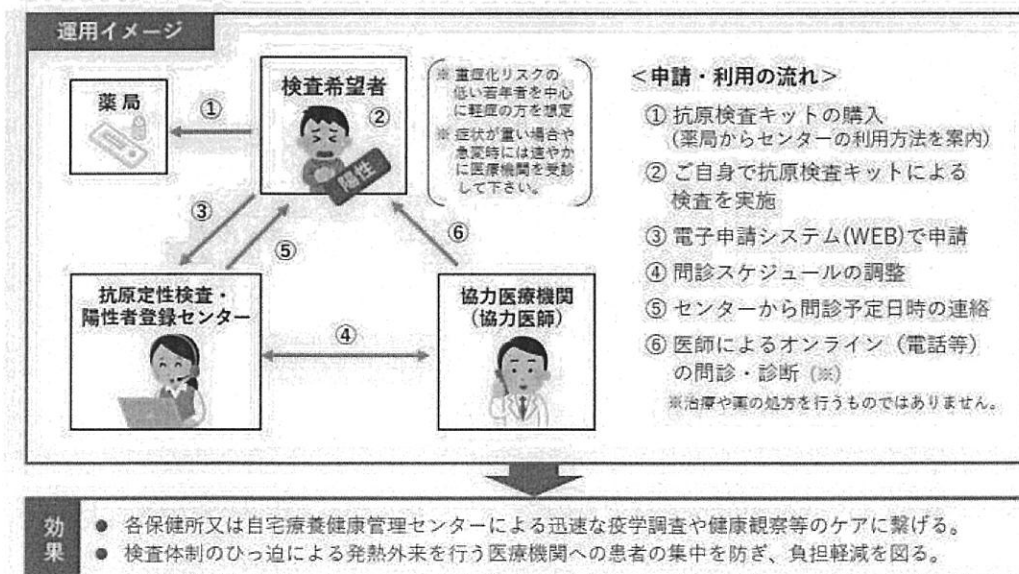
運用イメージ

薬局

①

検査希望者

②

陽性

※重症化リスクの低い若年者を中心に軽症の方を想定
※症状が重い場合や急変時には速やかに医療機関を受診して下さい。

③

⑤

⑥

抗原定性検査・陽性者登録センター

④

協力医療機関（協力医師）

＜申請・利用の流れ＞

① 抗原検査キットの購入（薬局からセンターの利用方法を案内）
② ご自身で抗原検査キットによる検査を実施
③ 電子申請システム(WEB)で申請
④ 問診スケジュールの調整
⑤ センターから問診予定日時の連絡
⑥ 医師によるオンライン（電話等）の問診・診断（※）
※治療や薬の処方を行うものではありません。

効果
● 各保健所又は自宅療養健康管理センターによる迅速な疫学調査や健康観察等のケアに繋げる。
● 検査体制のひっ迫による発熱外来を行う医療機関への患者の集中を防ぎ、負担軽減を図る。